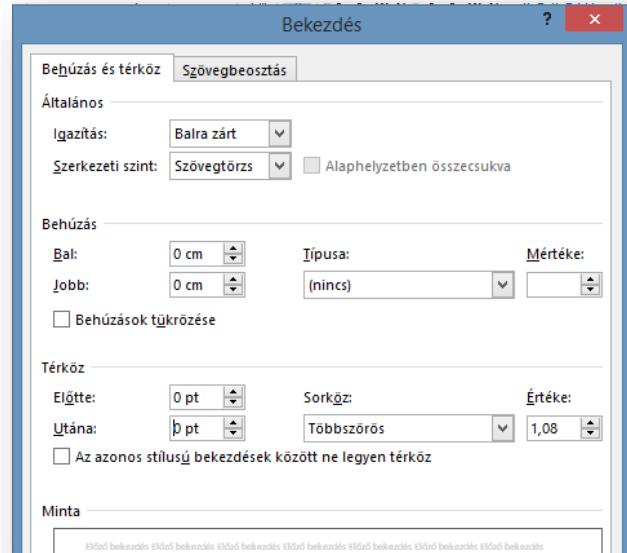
Bekezdés

?

Behúzás és térköz

Szövegbeosztás

Általános

Igazítás: Balra zárt

Szerkezeti szint: Szövegtörzs

Alaphelyzetben összecsukva

Behúzás

Bal: 0 cm

Típusa:

Mértéke:

Jobb: 0 cm

(nincs)

Behúzások tükrözése

Térköz

Előtte: 0 pt

Sorköz:

Értéke:

Utána: 0 pt

Többszörös

1,08

Az azonos stílusú bekezdések között ne legyen térköz

Minta

Előző bekezdés Előző bekezdés Előző bekezdés Előző bekezdés Előző bekezdés Előző bekezdés Előző bekezdés Előző bekezdés